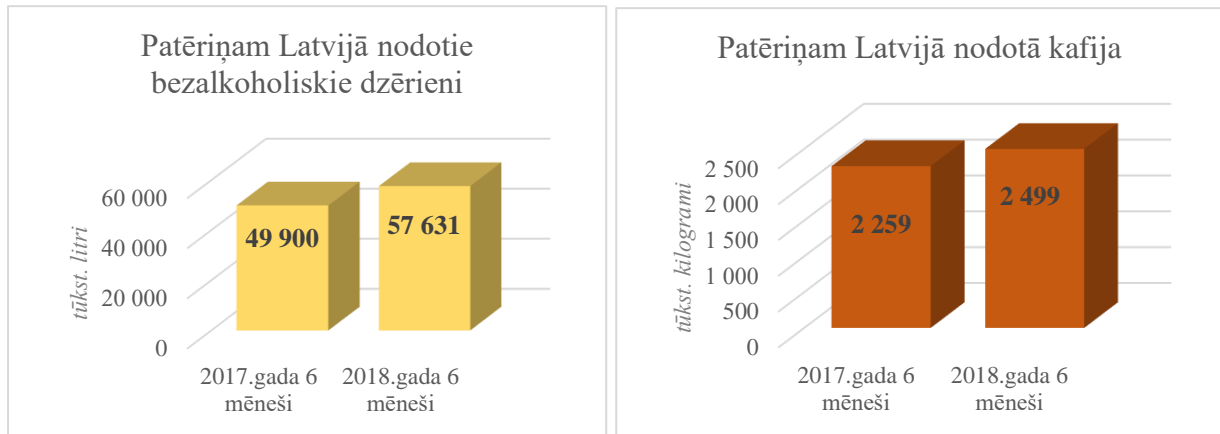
Patēriņam Latvijā nodotie bezalkoholiskie dzērieni

tūkst. litri

60 000
40 000
20 000
0

49 900
57 631

2017.gada 6 mēneši
2018.gada 6 mēneši

Patēriņam Latvijā nodotā kafija

tūkst. kilogrami

2 500
2 000
1 500
1 000
500
0

2 259
2 499

2017.gada 6 mēneši
2018.gada 6 mēneši